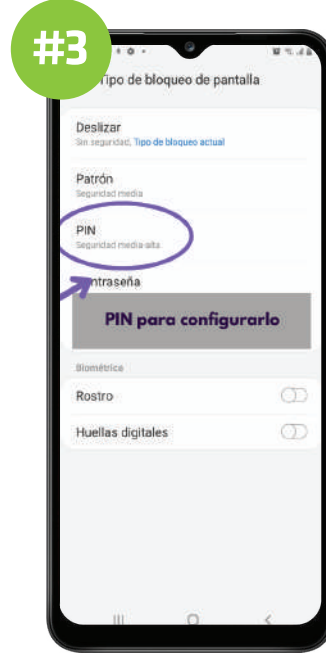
#3

Tipo de bloqueo de pantalla

Deslizar
Sin seguridad, Tipo de bloqueo actual

Patrón
Seguridad media

PIN
Seguridad media-alta

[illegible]ntraseña

PIN para configurarlo

Biométrica

Rostro

Huellas digitales